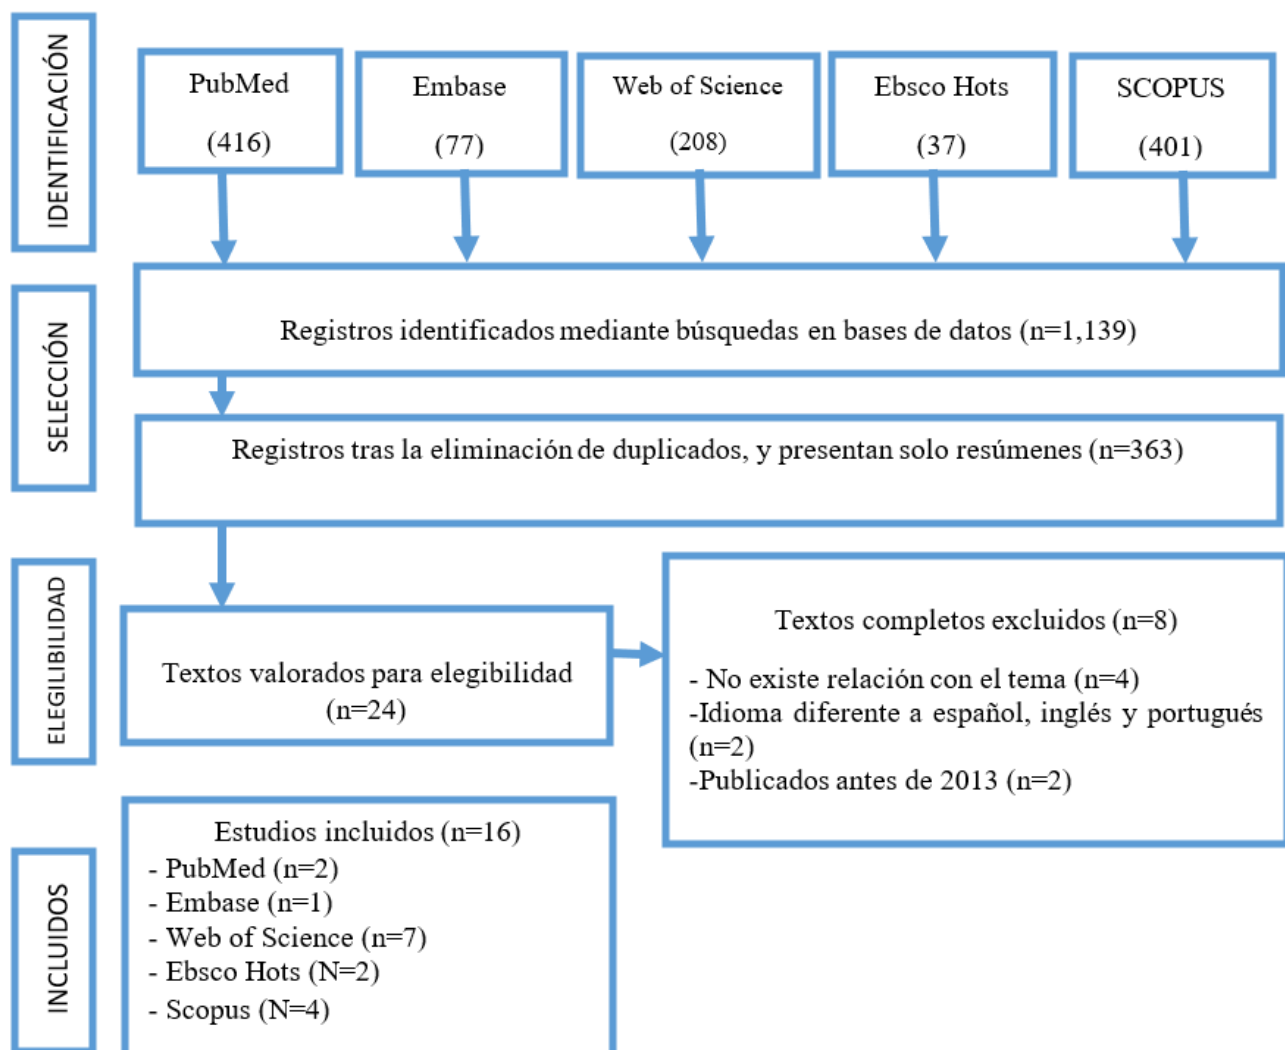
IDENTIFICACIÓN

PubMed (416)

Embase (77)

Web of Science (208)

Ebsco Hots (37)

SCOPUS (401)

SELECCIÓN

Registros identificados mediante búsquedas en bases de datos (n=1,139)

Registros tras la eliminación de duplicados, y presentan solo resúmenes (n=363)

ELEGIBILIDAD

Textos valorados para elegibilidad (n=24)

Textos completos excluidos (n=8)

- No existe relación con el tema (n=4)
-Idioma diferente a español, inglés y portugués (n=2)
-Publicados antes de 2013 (n=2)

INCLUIDOS

Estudios incluidos (n=16)
- PubMed (n=2)
- Embase (n=1)
- Web of Science (n=7)
- Ebsco Hots (N=2)
- Scopus (N=4)